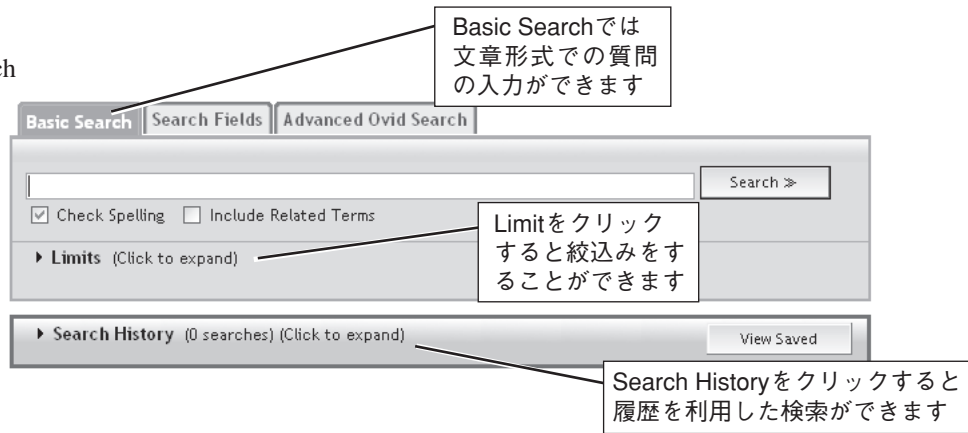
ch

Basic Searchでは文章形式での質問の入力ができます

Basic Search | Search Fields | Advanced Ovid Search

Search ≫

☑ Check Spelling ☐ Include Related Terms

Limitをクリックすると絞込みをすることができます

▸ Limits (Click to expand)

▸ Search History (0 searches) (Click to expand)

View Saved

Search Historyをクリックすると履歴を利用した検索ができます